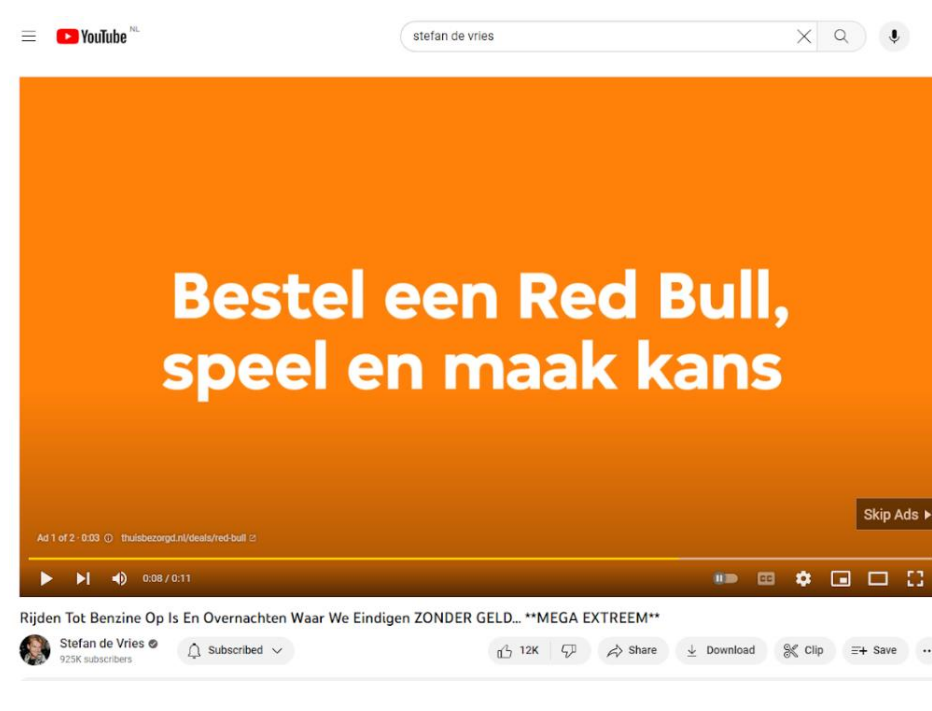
YouTube NL

stefan de vries

Bestel een Red Bull, speel en maak kans

Skip Ads

Ad 1 of 2 · 0:03 ⓘ thuisbezorgd.nl/deals/red-bull

0:08 / 0:11

Rijden Tot Benzine Op Is En Overnachten Waar We Eindigen ZONDER GELD... **MEGA EXTREEM**

Stefan de Vries
925K subscribers

Subscribed

12K

Share

Download

Clip

Save